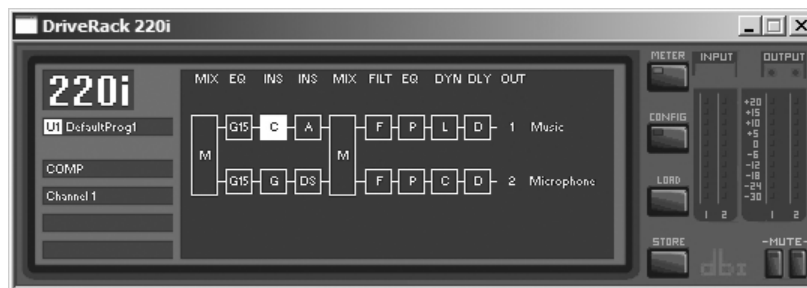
DriveRack 220i

220i
U1 DefaultProg1
COMP
Channel 1

MIX EQ INS INS MIX FILT EQ DYN DLY OUT

M G15 C A M F P L D 1 Music
G15 G DS F P C D 2 Microphone

METER INPUT OUTPUT
CONFIG
LOAD
STORE

+20 +15 +10 +5 0 -6 -12 -18 -24 -30
1 2 1 2

dbx
-MUTE-